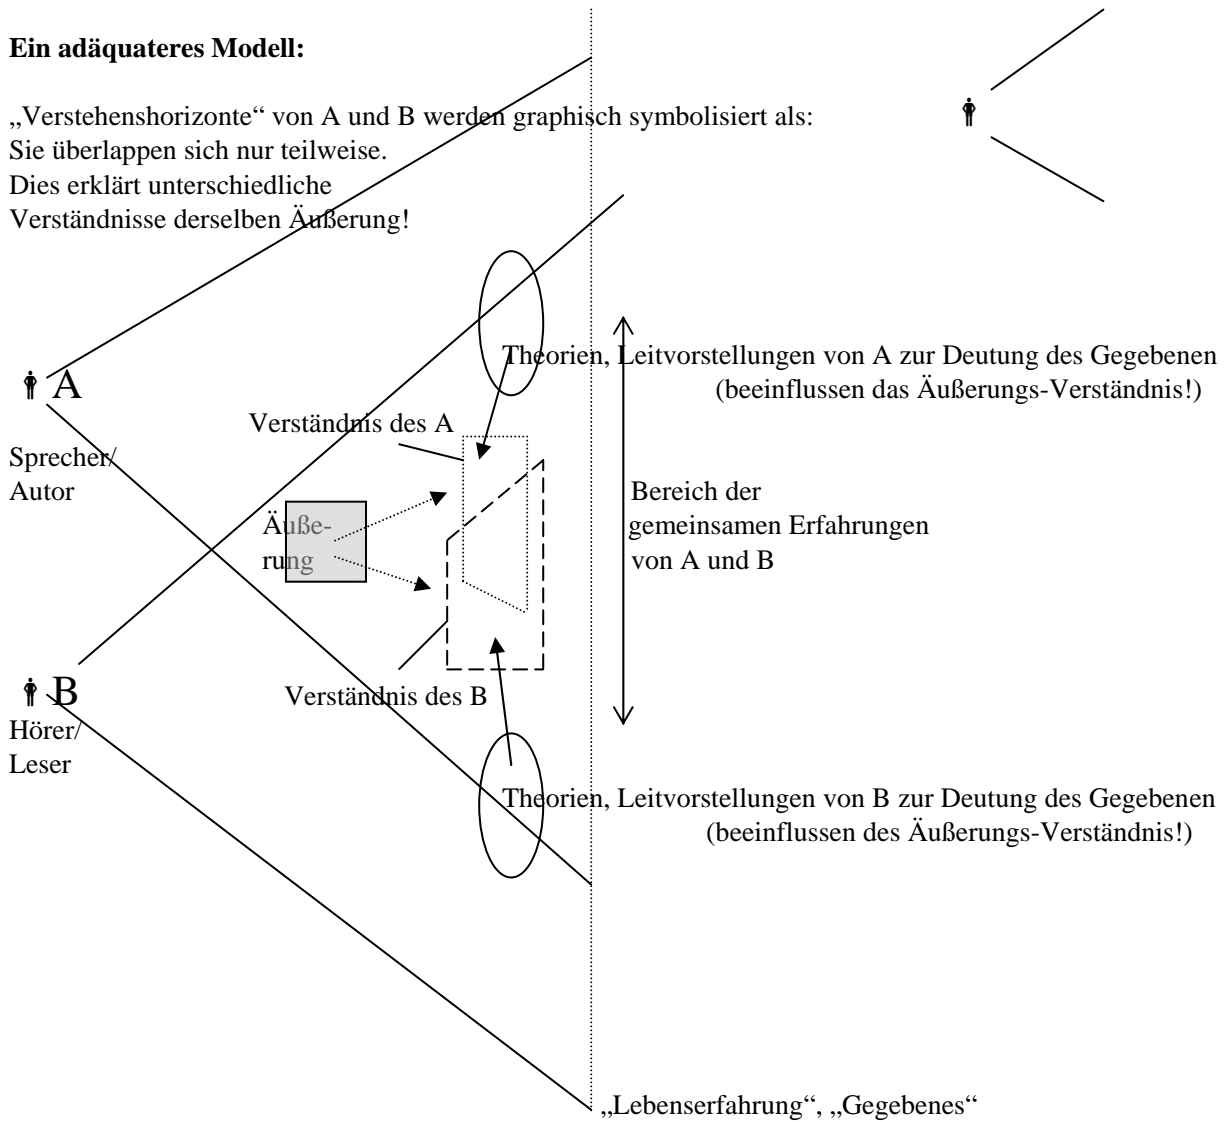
**Ein adäquateres Modell:**

„Verstehenshorizonte“ von A und B werden graphisch symbolisiert als:
Sie überlappen sich nur teilweise.
Dies erklärt unterschiedliche
Verständnisse derselben Äußerung!

Theorien, Leitvorstellungen von A zur Deutung des Gegebenen
(beeinflussen das Äußerungs-Verständnis!)

A

Sprecher/
Autor

Verständnis des A

Äußerung

Bereich der
gemeinsamen Erfahrungen
von A und B

B

Verständnis des B

Hörer/
Leser

Theorien, Leitvorstellungen von B zur Deutung des Gegebenen
(beeinflussen des Äußerungs-Verständnis!)

„Lebenserfahrung“, „Gegebenes“